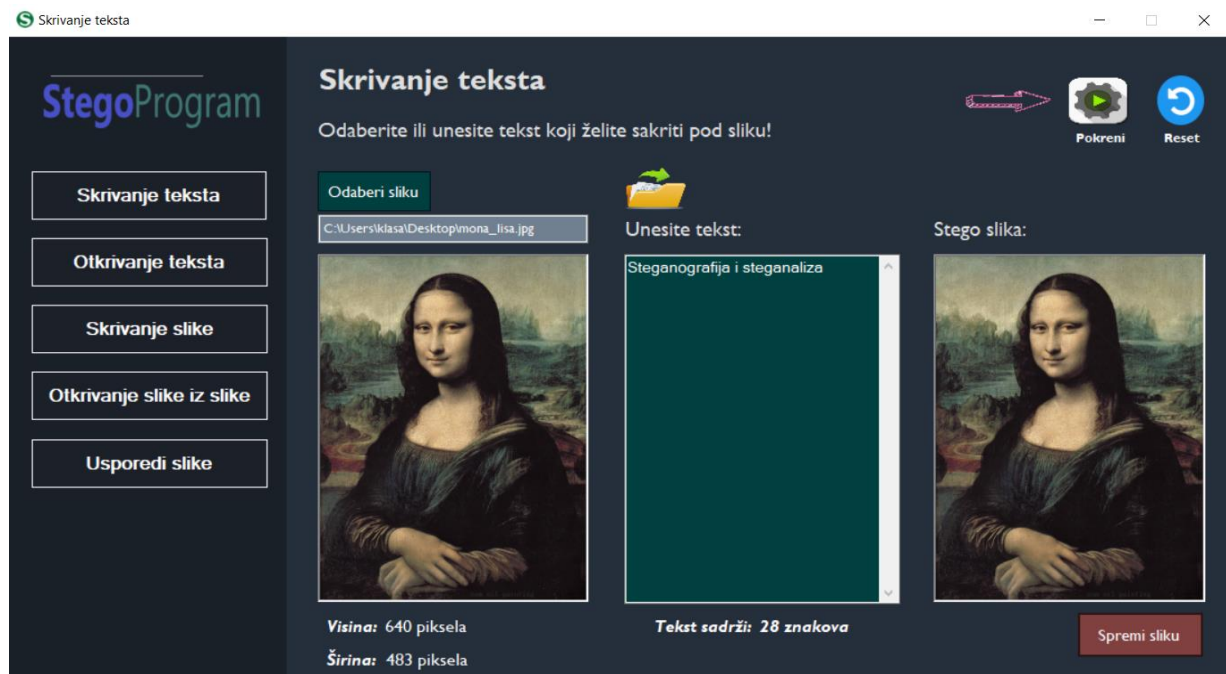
Skrivanje teksta

StegoProgram

Skrivanje teksta

Otkrivanje teksta

Skrivanje slike

Otkrivanje slike iz slike

Usporedi slike

Skrivanje teksta

Odaberite ili unesite tekst koji želite sakriti pod sliku!

Pokreni

Reset

Odaberi sliku

C:\Users\klasa\Desktop\mona_lisa.jpg

Unesite tekst:

Steganografija i steganaliza

Stego slika:

Visina: 640 piksela

Širina: 483 piksela

Tekst sadrži: 28 znakova

Spremi sliku